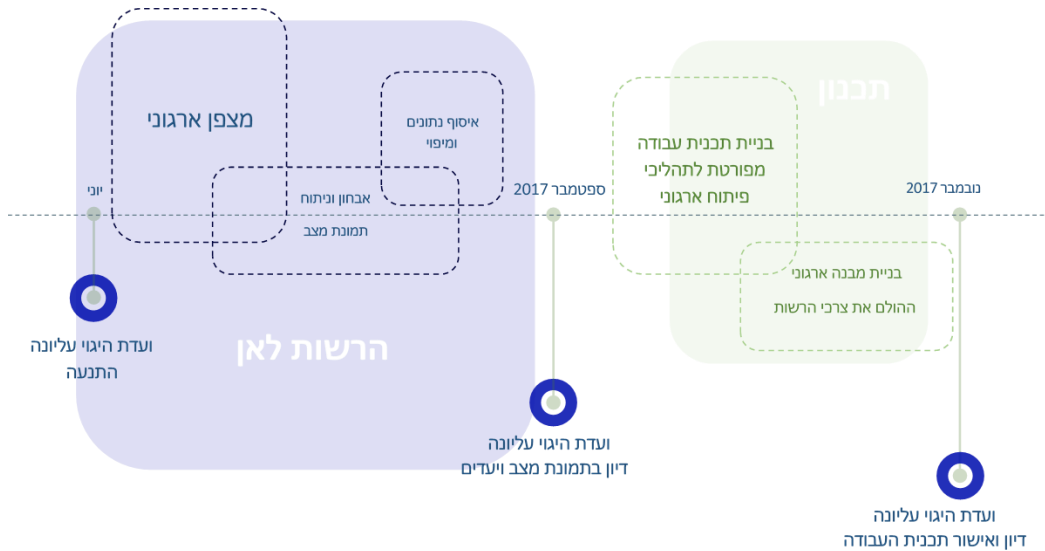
מצפן ארגוני

איסוף נתונים ומיפוי

יוני

אבחון וניתוח תמונת מצב

ספטמבר 2017

הרשות לאן

ועדת היגוי עליונה התנעה

ועדת היגוי עליונה דיון בתמונת מצב ויעדים

תכנון

בניית תכנית עבודה מפורטת לתהליכי פיתוח ארגוני

נובמבר 2017

בניית מבנה ארגוני ההולם את צרכי הרשות

ועדת היגוי עליונה דיון ואישור תכנית העבודה